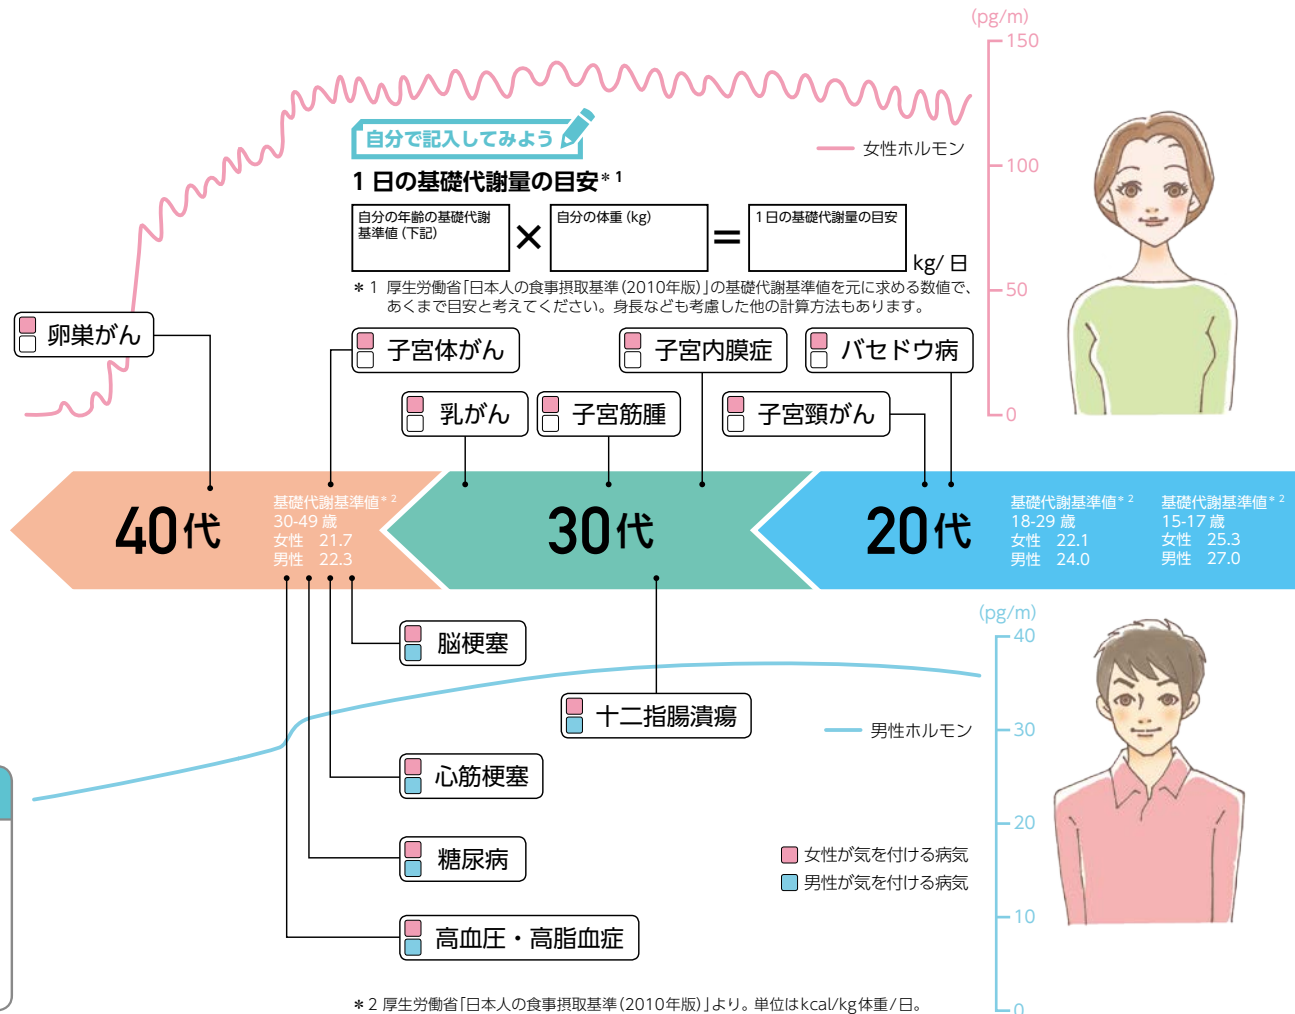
(pg/m)
150
100
50
0

自分で記入してみよう

女性ホルモン

1 日の基礎代謝量の目安＊1

| 自分の年齢の基礎代謝基準値（下記） | × | 自分の体重（kg） | = | 1日の基礎代謝量の目安 |
|---|---|---|---|---|

kg/ 日

＊1 厚生労働省「日本人の食事摂取基準（2010年版）」の基礎代謝基準値を元に求める数値で、あくまで目安と考えてください。身長なども考慮した他の計算方法もあります。

卵巣がん
子宮体がん
子宮内膜症
バセドウ病
乳がん
子宮筋腫
子宮頸がん

40代
基礎代謝基準値＊2
30-49 歳
女性 21.7
男性 22.3

30代

20代
基礎代謝基準値＊2
18-29 歳
女性 22.1
男性 24.0

基礎代謝基準値＊2
15-17 歳
女性 25.3
男性 27.0

(pg/m)
40
30
20
10
0

脳梗塞
十二指腸潰瘍
男性ホルモン
心筋梗塞
糖尿病
高血圧・高脂血症

女性が気を付ける病気
男性が気を付ける病気

＊2 厚生労働省「日本人の食事摂取基準（2010年版）」より。単位はkcal/kg体重/日。